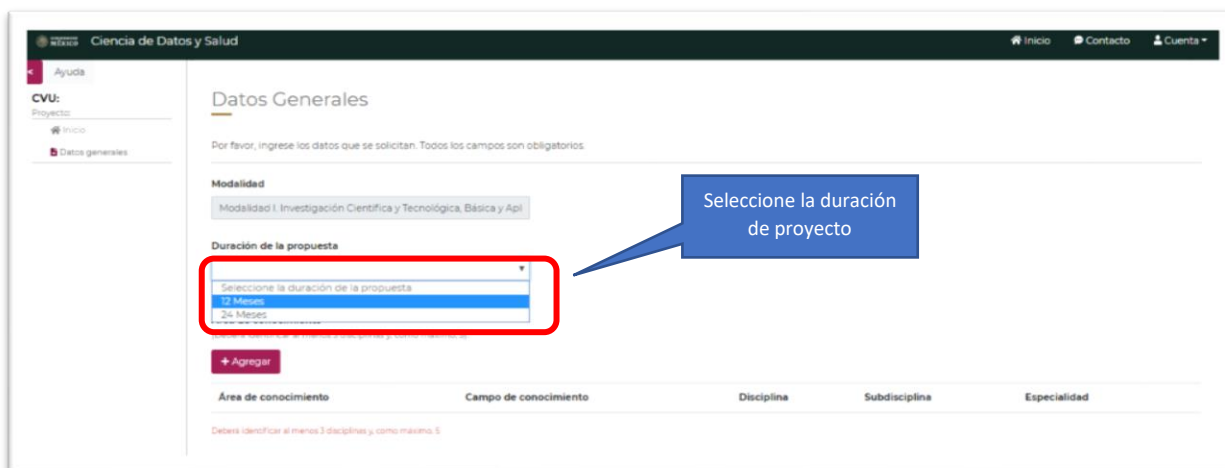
MÉXICO Ciencia de Datos y Salud

Inicio Contacto Cuenta

Ayuda

CVU:
Proyecto:
Inicio
Datos generales

Datos Generales

Por favor, ingrese los datos que se solicitan. Todos los campos son obligatorios.

Modalidad
Modalidad I. Investigación Científica y Tecnológica, Básica y Apl

Seleccione la duración de proyecto

Duración de la propuesta

Seleccione la duración de la propuesta
12 Meses
24 Meses

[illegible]

+ Agregar

| Área de conocimiento | Campo de conocimiento | Disciplina | Subdisciplina | Especialidad |
|---|---|---|---|---|

Deberá identificar al menos 3 disciplinas y, como máximo, 5